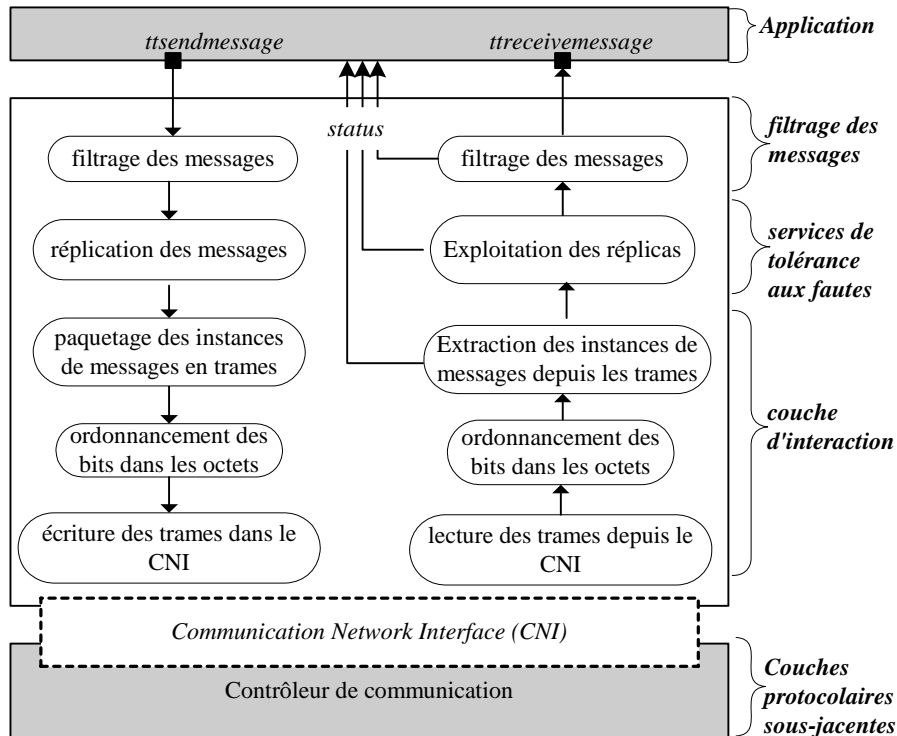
ttsendmessage

ttreceivemessage

Application

status

filtrage des messages

filtrage des messages

filtrage des messages

réplication des messages

Exploitation des réplicas

services de tolérance aux fautes

paquetage des instances de messages en trames

Extraction des instances de messages depuis les trames

ordonnancement des bits dans les octets

ordonnancement des bits dans les octets

couche d'interaction

écriture des trames dans le CNI

lecture des trames depuis le CNI

Communication Network Interface (CNI)

Contrôleur de communication

Couches protocolaires sous-jacentes